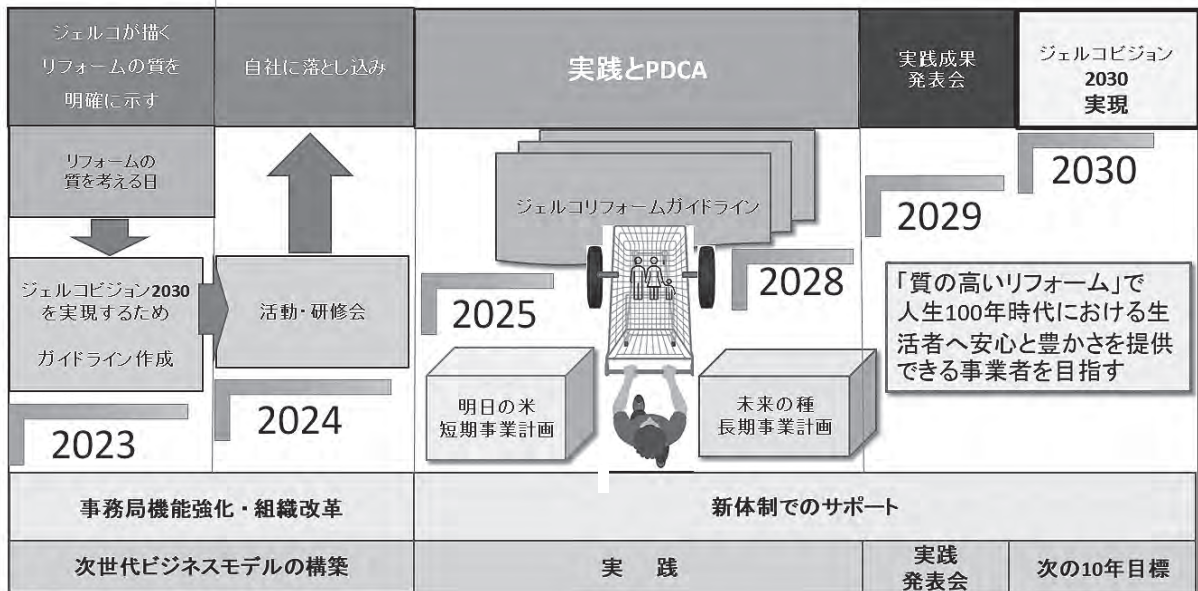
ジェルコが描く
リフォームの質を
明確に示す

自社に落とし込み

実践とPDCA

実践成果
発表会

ジェルコビジョン
2030
実現

リフォームの
質を考える日

2030

ジェルコリフォームガイドライン

2029

ジェルコビジョン2030
を実現するため
ガイドライン作成

活動・研修会

2028

「質の高いリフォーム」で
人生100年時代における生活者へ安心と豊かさを提供できる事業者を目指す

2025

明日の米
短期事業計画

未来の種
長期事業計画

2023

2024

| 事務局機能強化・組織改革 | 新体制でのサポート | | |
|---|---|---|---|
| 次世代ビジネスモデルの構築 | 実　践 | 実践<br>発表会 | 次の10年目標 |